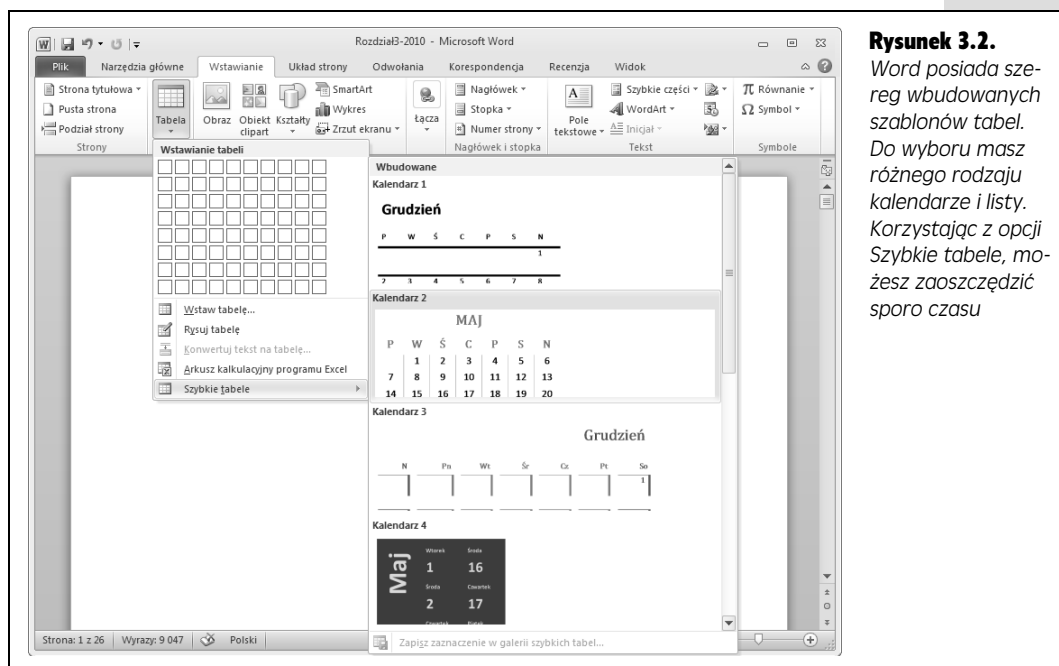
Rozdział3-2010 - Microsoft Word

Plik | Narzędzia główne | Wstawianie | Układ strony | Odwołania | Korespondencja | Recenzja | Widok

Strona tytułowa
Pusta strona
Podział strony
Strony

Tabela

Obraz | Obiekt clipart | Kształty | SmartArt | Wykres | Zrzut ekranu

Łącza

Nagłówek | Stopka | Numer strony
Nagłówek i stopka

Pole tekstowe | Szybkie części | WordArt | Inicjał
Tekst

Równanie | Symbol
Symbole

Wstawianie tabeli

Wstaw tabelę...
Rysuj tabelę
Konwertuj tekst na tabelę...
Arkusz kalkulacyjny programu Excel
Szybkie tabele

Wbudowane

Kalendarz 1

Grudzień

| P | W | Ś | C | P | S | N |
|---|---|---|---|---|---|---|
| | | | | | | 1 |
| 2 | 3 | 4 | 5 | 6 | 7 | 8 |

Kalendarz 2

MAJ

| P | W | Ś | C | P | S | N |
|---|---|---|---|---|---|---|
| | 1 | 2 | 3 | 4 | 5 | 6 |
| 7 | 8 | 9 | 10 | 11 | 12 | 13 |
| 14 | 15 | 16 | 17 | 18 | 19 | 20 |

Kalendarz 3

Grudzień

| N | Pn | Wt | Śr | Cz | Pt | So |
|---|---|---|---|---|---|---|
| | | | | | | 1 |

Kalendarz 4

Maj
Wtorek 1 | Środa 16
Środa 2 | Czwartek 17

Zapisz zaznaczenie w galerii szybkich tabel...

Strona: 1 z 26 | Wyrazy: 9 047 | Polski

Rysunek 3.2.
Word posiada szereg wbudowanych szablonów tabel. Do wyboru masz różnego rodzaju kalendarze i listy. Korzystając z opcji Szybkie tabele, możesz zaoszczędzić sporo czasu